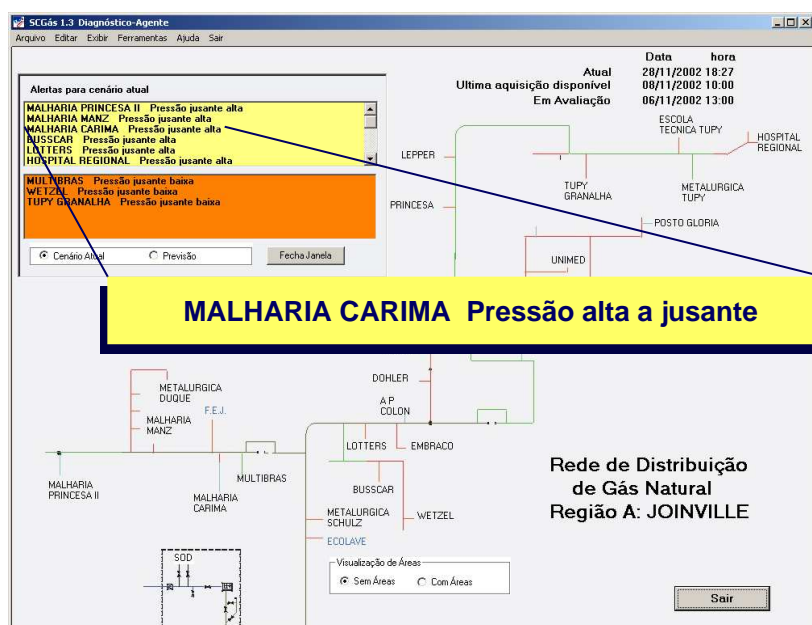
SCGás 1.3 Diagnóstico-Agente

Arquivo Editar Exibir Ferramentas Ajuda Sair

Alertas para cenário atual

MALHARIA PRINCESA II Pressão jusante alta
MALHARIA MANZ Pressão jusante alta
MALHARIA CARIMA Pressão jusante alta
BUSSCAR Pressão jusante alta
LOTTERS Pressão jusante alta
HOSPITAL REGIONAL Pressão jusante alta

MULTIBRAS Pressão jusante baixa
WETZEL Pressão jusante baixa
TUPY GRANALHA Pressão jusante baixa

Cenário Atual Previsão Fecha Janela

| | Data | hora |
|---|---|---|
| Atual | 28/11/2002 | 18:27 |
| Ultima aquisição disponível | 08/11/2002 | 10:00 |
| Em Avaliação | 06/11/2002 | 13:00 |

ESCOLA TECNICA TUPY
HOSPITAL REGIONAL
LEPPER
TUPY GRANALHA
METALURGICA TUPY
PRINCESA
POSTO GLORIA
UNIMED

MALHARIA CARIMA Pressão alta a jusante

METALURGICA DUQUE
F.E.J.
MALHARIA MANZ
DOHLER
A P COLON
LOTTERS
EMBRACO
MULTIBRAS
MALHARIA PRINCESA II
MALHARIA CARIMA
BUSSCAR
METALURGICA SCHULZ
WETZEL
ECOLAVE
SOD

Rede de Distribuição de Gás Natural Região A: JOINVILLE

Visualização de Áreas
Sem Áreas Com Áreas

Sair